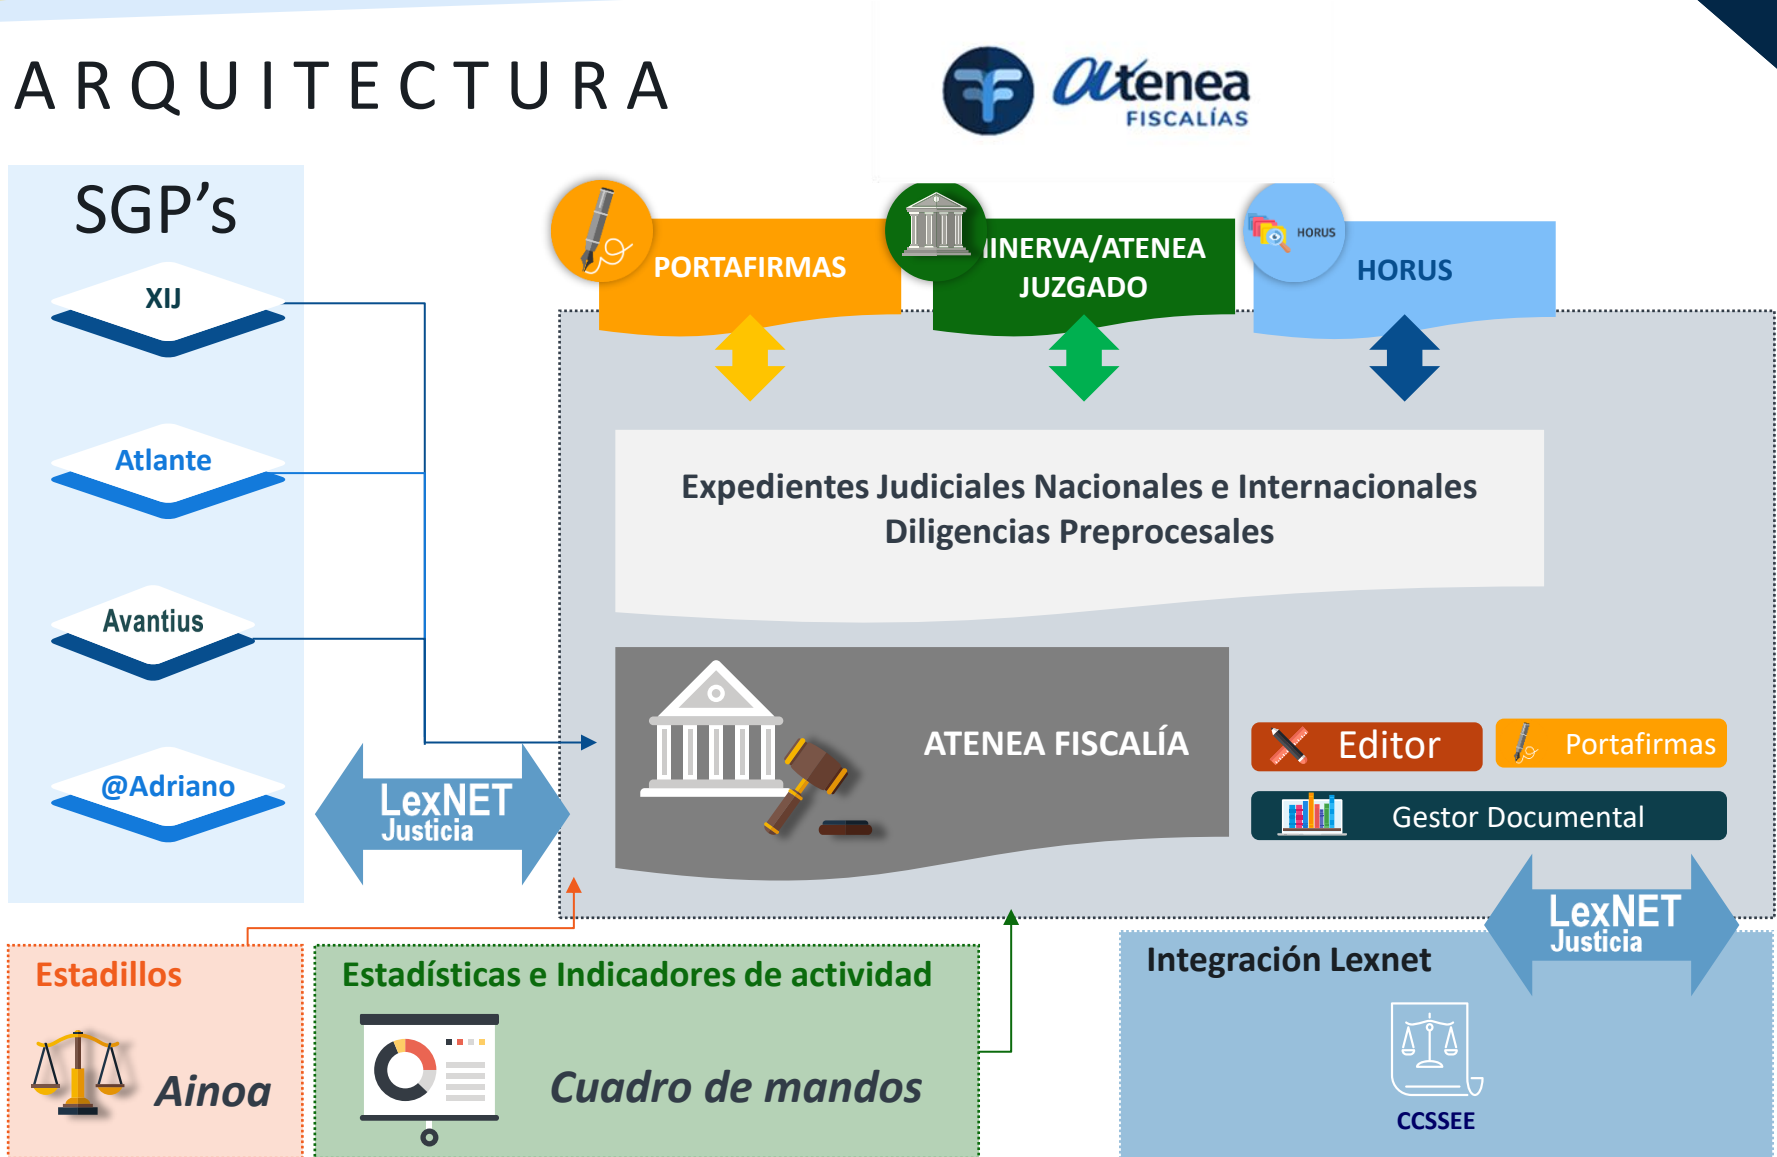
ARQUITECTURA

atenea FISCALÍAS

SGP's

XIJ

Atlante

Avantius

@Adriano

PORTAFIRMAS

INERVA/ATENEA JUZGADO

HORUS

HORUS

Expedientes Judiciales Nacionales e Internacionales
Diligencias Preprocesales

ATENEA FISCALÍA

Editor

Portafirmas

Gestor Documental

LexNET Justicia

LexNET Justicia

Estadillos

Ainoa

Estadísticas e Indicadores de actividad

Cuadro de mandos

Integración Lexnet

CCSSEE